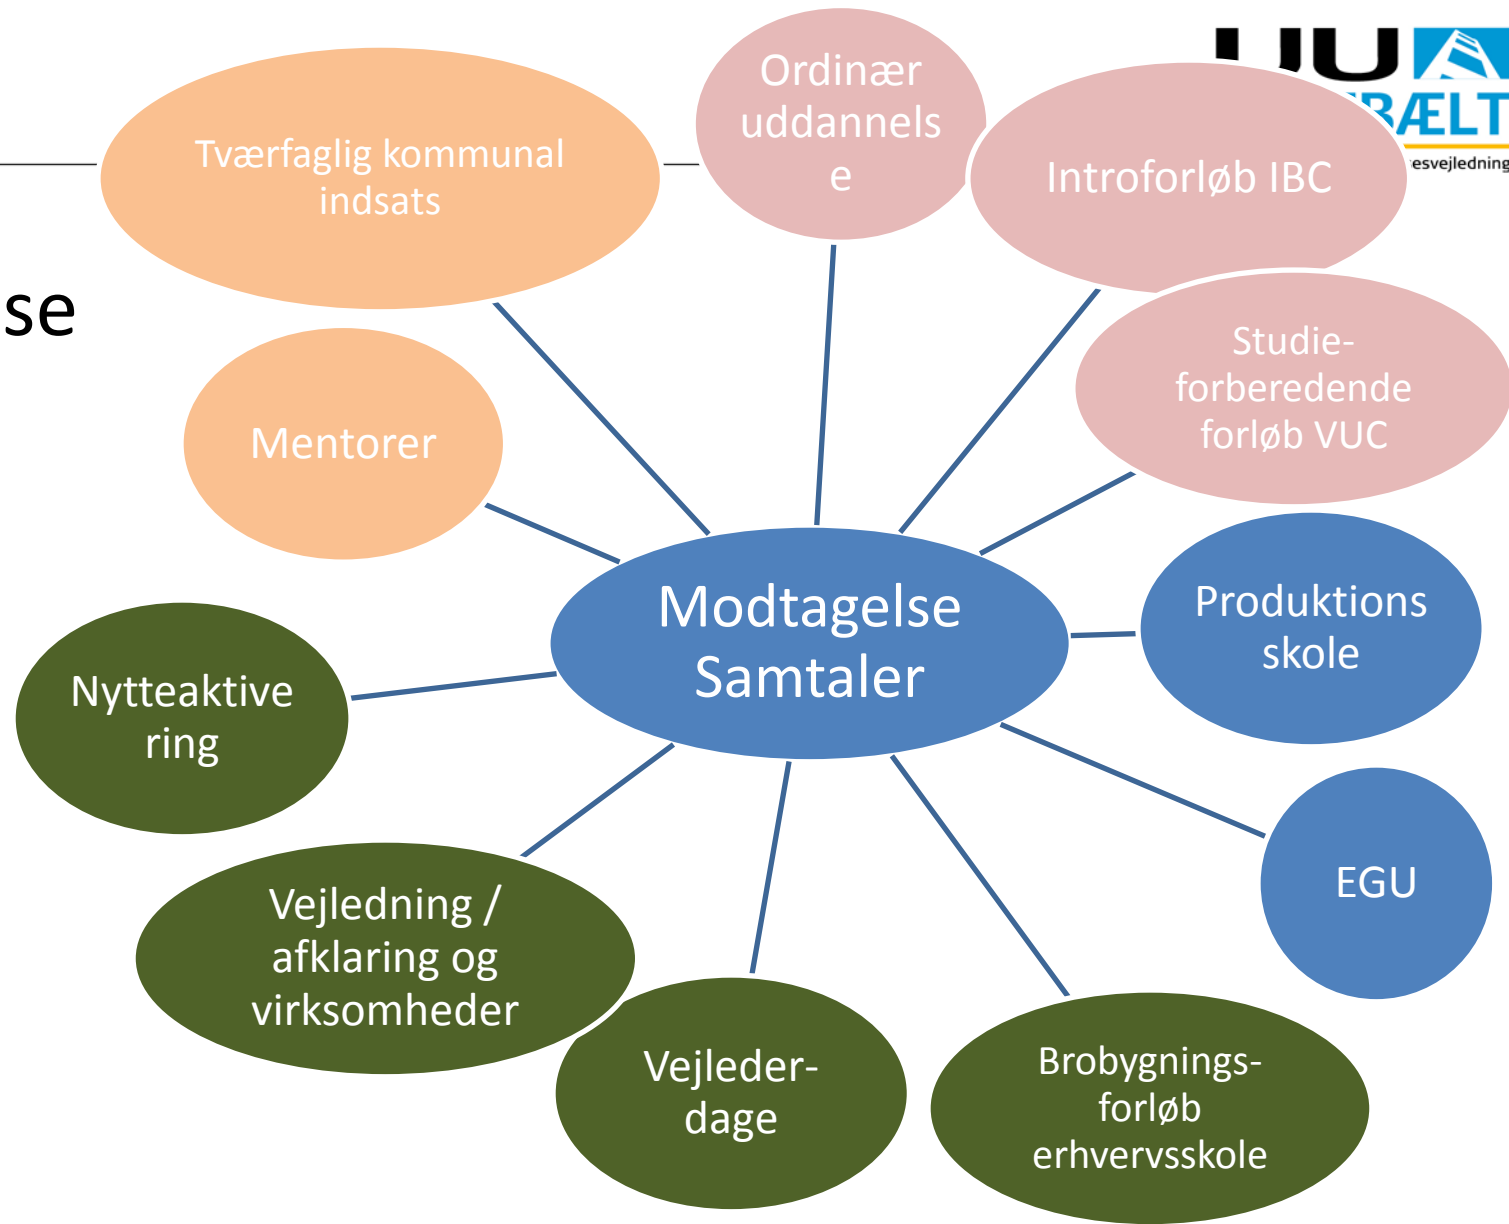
UU BÆLT
esvejledning

se

Tværfaglig kommunal indsats

Ordinær uddannelse

Introforløb IBC

Studieforberedende forløb VUC

Mentorer

Modtagelse Samtaler

Produktions skole

Nytteaktivering

EGU

Vejledning / afklaring og virksomheder

Vejlederdage

Brobygningsforløb erhvervsskole